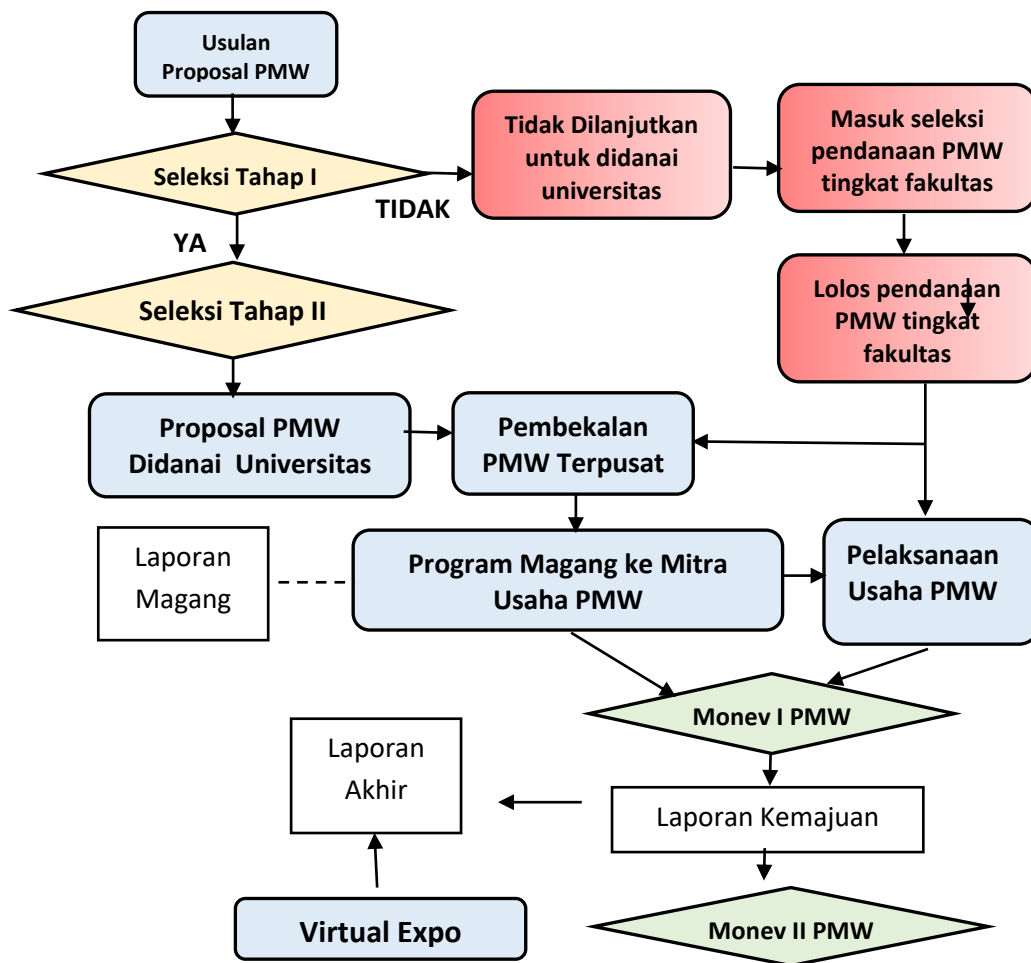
Usulan Proposal PMW

Seleksi Tahap I

TIDAK

Tidak Dilanjutkan untuk didanai universitas

Masuk seleksi pendanaan PMW tingkat fakultas

YA

Seleksi Tahap II

Lolos pendanaan PMW tingkat fakultas

Proposal PMW Didanai Universitas

Pembekalan PMW Terpusat

Laporan Magang

Program Magang ke Mitra Usaha PMW

Pelaksanaan Usaha PMW

Monev I PMW

Laporan Akhir

Laporan Kemajuan

Virtual Expo

Monev II PMW